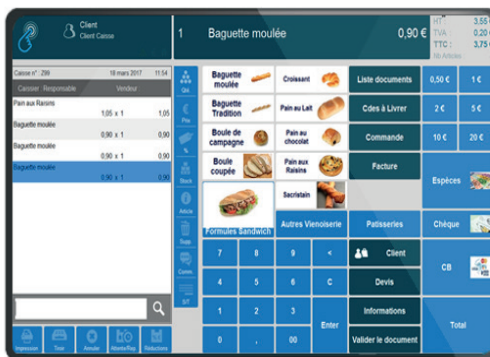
Client
Client Caisse

1 Baguette moulée 0,90 €

HT: 3,55
TVA: 0,20
TTC: 3,75
Nb Articles

Caisse n° : 299 18 mars 2017 11:54
Caissier Responsable Vendeur

Pain aux Raisins
1,05 x 1 1,05
Baguette moulée
0,90 x 1 0,90
Baguette moulée
0,90 x 1 0,90
Baguette moulée
0,90 x 1 0,90

Impression Tiroir Annuler Attente/Rapp. Réductions

Qté. Prix % Stock Article Supp. Comm. SIT

Baguette moulée
Croissant
Baguette Tradition
Pain au Lait
Boule de campagne
Pain au chocolat
Boule coupée
Pain aux Raisins
Sacristain
Formules Sandwich
Autres Viennoiserie
Patisseries

Liste documents
Cdes à Livrer
Commande
Facture
Client
Devis
Informations
Valider le document

0,50 € 1 €
2 € 5 €
10 € 20 €
Espèces
Chèque
CB
Total

7 8 9 <
4 5 6 C
1 2 3 Enter
0 , 00